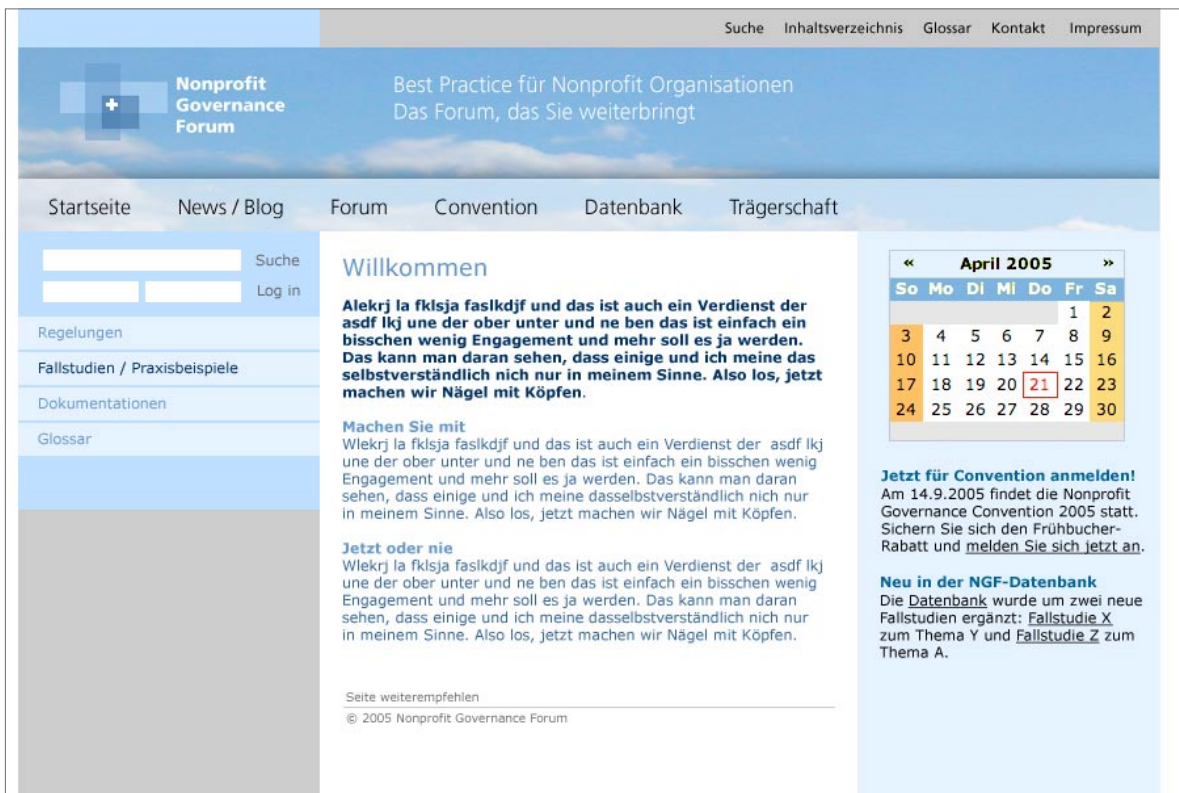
Suche Inhaltsverzeichnis Glossar Kontakt Impressum

Nonprofit Governance Forum

Best Practice für Nonprofit Organisationen
Das Forum, das Sie weiterbringt

Startseite News / Blog Forum Convention Datenbank Trägerschaft

Suche
Log in

Regelungen
Fallstudien / Praxisbeispiele
Dokumentationen
Glossar

Willkommen

Alekrj la fklsja faslkdjf und das ist auch ein Verdienst der asdf lkj une der ober unter und ne ben das ist einfach ein bisschen wenig Engagement und mehr soll es ja werden. Das kann man daran sehen, dass einige und ich meine das selbstverständlich nich nur in meinem Sinne. Also los, jetzt machen wir Nägel mit Köpfen.

Machen Sie mit
Wlekrj la fklsja faslkdjf und das ist auch ein Verdienst der asdf lkj une der ober unter und ne ben das ist einfach ein bisschen wenig Engagement und mehr soll es ja werden. Das kann man daran sehen, dass einige und ich meine dasselbstverständlich nich nur in meinem Sinne. Also los, jetzt machen wir Nägel mit Köpfen.

Jetzt oder nie
Wlekrj la fklsja faslkdjf und das ist auch ein Verdienst der asdf lkj une der ober unter und ne ben das ist einfach ein bisschen wenig Engagement und mehr soll es ja werden. Das kann man daran sehen, dass einige und ich meine dasselbstverständlich nich nur in meinem Sinne. Also los, jetzt machen wir Nägel mit Köpfen.

Seite weiterempfehlen
© 2005 Nonprofit Governance Forum

« April 2005 »

| So | Mo | Di | Mi | Do | Fr | Sa |
|---|---|---|---|---|---|---|
| | | | | | 1 | 2 |
| 3 | 4 | 5 | 6 | 7 | 8 | 9 |
| 10 | 11 | 12 | 13 | 14 | 15 | 16 |
| 17 | 18 | 19 | 20 | 21 | 22 | 23 |
| 24 | 25 | 26 | 27 | 28 | 29 | 30 |

Jetzt für Convention anmelden!
Am 14.9.2005 findet die Nonprofit Governance Convention 2005 statt. Sichern Sie sich den Frühbucher-Rabatt und melden Sie sich jetzt an.

Neu in der NGF-Datenbank
Die Datenbank wurde um zwei neue Fallstudien ergänzt: Fallstudie X zum Thema Y und Fallstudie Z zum Thema A.